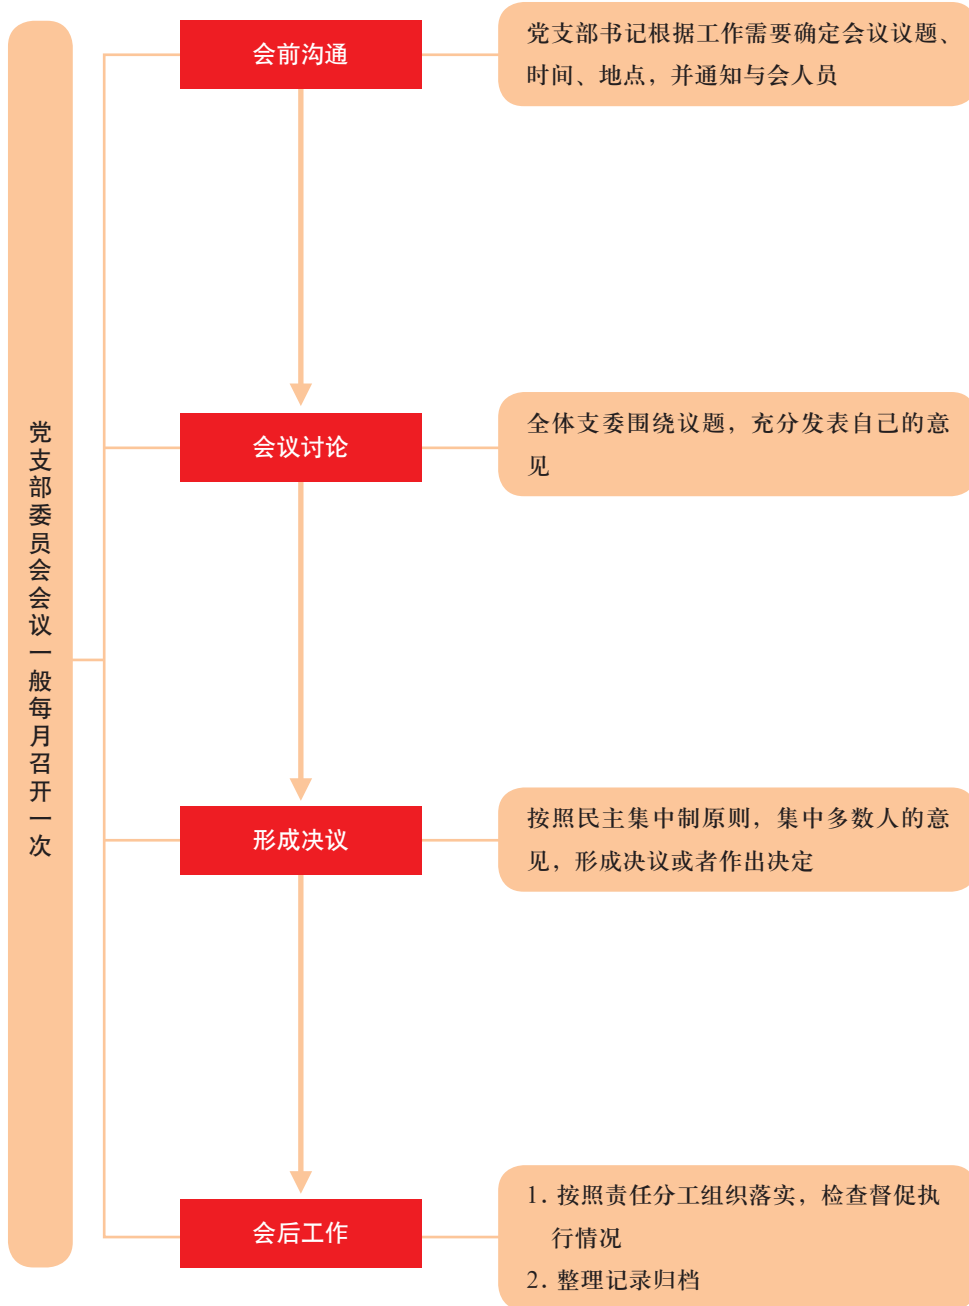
党支部委员会会议一般每月召开一次

会前沟通

党支部书记根据工作需要确定会议议题、时间、地点，并通知与会人员

会议讨论

全体支委围绕议题，充分发表自己的意见

形成决议

按照民主集中制原则，集中多数人的意见，形成决议或者作出决定

会后工作

1. 按照责任分工组织落实，检查督促执行情况
2. 整理记录归档